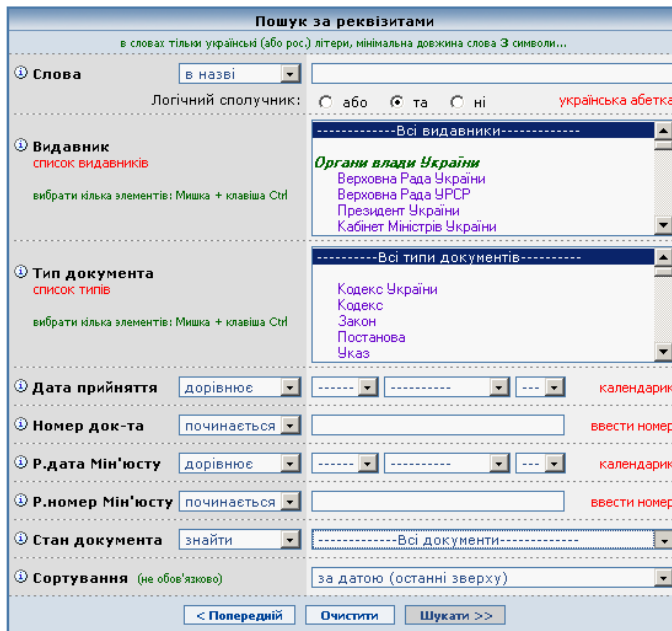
Пошук за реквізитами

в словах тільки українські (або рос.) літери, мінімальна довжина слова 3 символи...

Слова в назві

Логічний сполучник: або та ні українська абетка

Видавник
список видавників
вибрати кілька елементів: Мишка + клавіша Ctrl

-------------Всі видавники-------------
Органи влади України
Верховна Рада України
Верховна Рада УРСР
Президент України
Кабінет Міністрів України

Тип документа
список типів
вибрати кілька елементів: Мишка + клавіша Ctrl

----------Всі типи документів----------
Кодекс України
Кодекс
Закон
Постанова
Указ

Дата прийняття дорівнює ------ ---------- --- календарик

Номер док-та починається ввести номер

Р.дата Мін'юсту дорівнює ------ ---------- --- календарик

Р.номер Мін'юсту починається ввести номер

Стан документа знайти -------------Всі документи-------------

Сортування (не обов'язково) за датою (останні зверху)

< Попередній Очистити Шукати >>